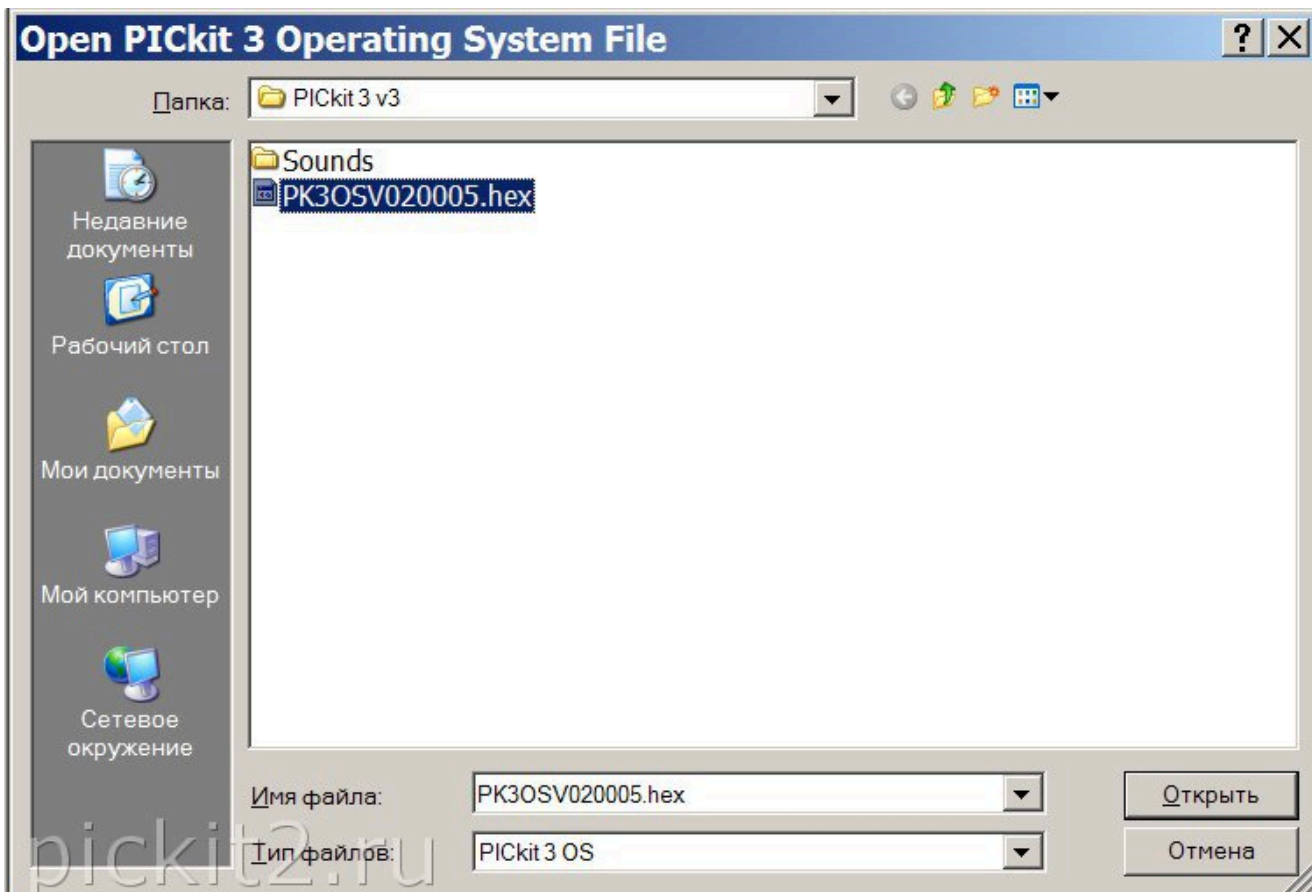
Open PICkit 3 Operating System File

?
X

Папка: PICkit 3 v3

Недавние документы
Рабочий стол
Мои документы
Мой компьютер
Сетевое окружение

Sounds
PK3OSV020005.hex

Имя файла: PK3OSV020005.hex
Открыть

Тип файлов: PICkit 3 OS
Отмена

pickit2.ru